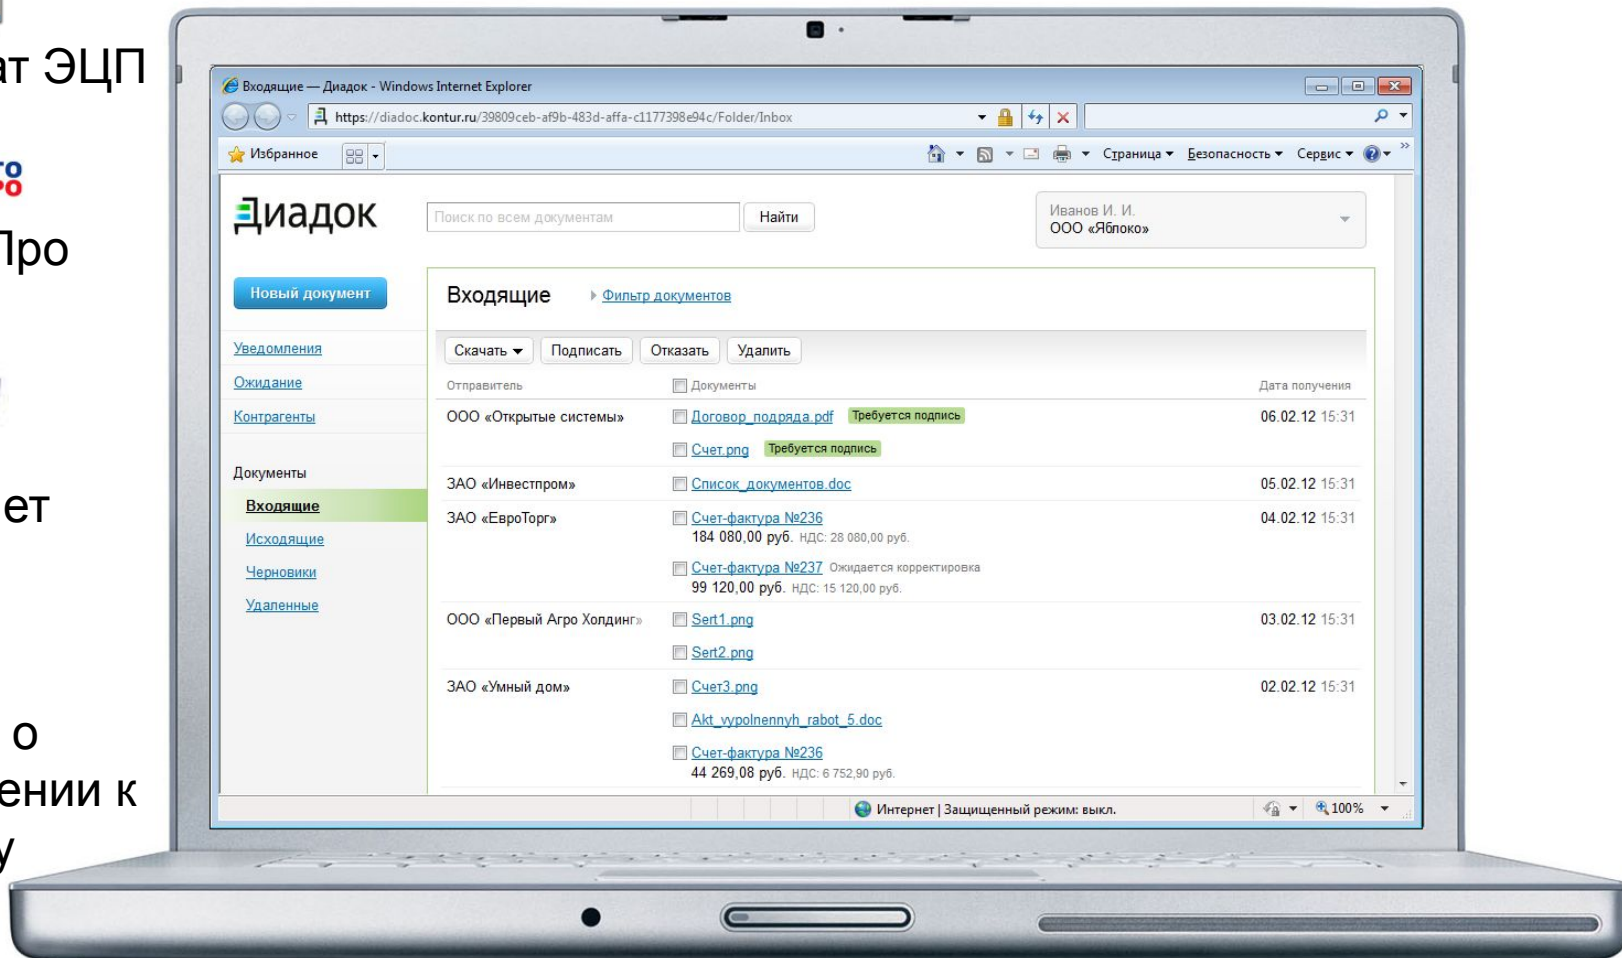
ат ЭЦП

Про

ет

о
ении к
у

Входящие — Диадок - Windows Internet Explorer

https://diadoc.kontur.ru/39809ceb-af9b-483d-affa-c1177398e94c/Folder/Inbox

Избранное

Страница ▾ Безопасность ▾ Сервис ▾

Диадок

Поиск по всем документам

Найти

Иванов И. И.
ООО «Яблоко»

Новый документ

Уведомления
Ожидание
Контрагенты

Документы
Входящие
Исходящие
Черновики
Удаленные

Входящие

Фильтр документов

Скачать ▾ Подписать Отказать Удалить

| Отправитель | Документы | Дата получения |
|---|---|---|
| ООО «Открытые системы» | Договор_подряда.pdf Требуется подпись | 06.02.12 15:31 |
| | Счет.png Требуется подпись | |
| ЗАО «Инвестпром» | Список_документов.doc | 05.02.12 15:31 |
| ЗАО «ЕвроТорг» | Счет-фактура №236 184 080,00 руб. НДС: 28 080,00 руб. | 04.02.12 15:31 |
| | Счет-фактура №237 Ожидается корректировка 99 120,00 руб. НДС: 15 120,00 руб. | |
| ООО «Первый Агро Холдинг» | Sert1.png | 03.02.12 15:31 |
| | Sert2.png | |
| ЗАО «Умный дом» | Счет3.png | 02.02.12 15:31 |
| | Akt_vypolnennyh_rabot_5.doc | |
| | Счет-фактура №236 44 269,08 руб. НДС: 6 752,90 руб. | |

Интернет | Защищенный режим: выкл.

100%